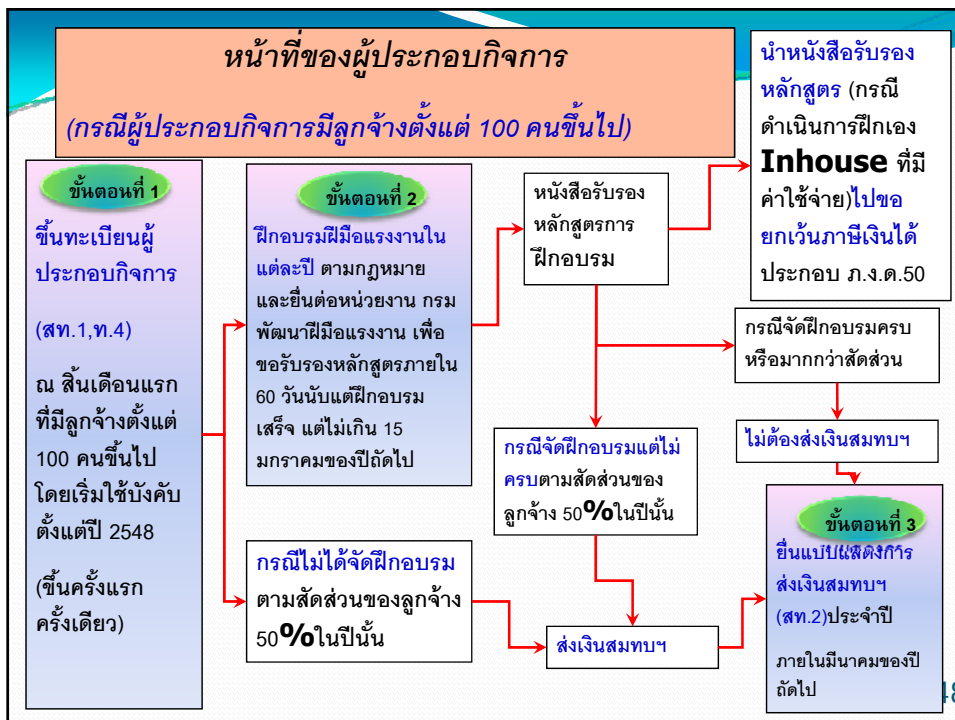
หน้าที่ของผู้ประกอบกิจการ

(กรณีผู้ประกอบกิจการมีลูกจ้างตั้งแต่ 100 คนขึ้นไป)

ขั้นตอนที่ 1

ขึ้นทะเบียนผู้ประกอบกิจการ

(สท.1,ท.4)

ณ สิ้นเดือนแรกที่มีลูกจ้างตั้งแต่ 100 คนขึ้นไป โดยเริ่มใช้บังคับตั้งแต่ปี 2548

(ขึ้นครั้งแรกครั้งเดียว)

ขั้นตอนที่ 2

ฝึกอบรมฝีมือแรงงานในแต่ละปี ตามกฎหมายและยื่นต่อหน่วยงาน กรมพัฒนาฝีมือแรงงาน เพื่อขอรับรองหลักสูตรภายใน 60 วันนับแต่ฝึกอบรมเสร็จ แต่ไม่เกิน 15 มกราคมของปีถัดไป

กรณีไม่ได้จัดฝึกอบรมตามสัดส่วนของลูกจ้าง 50%ในปีนั้น

หนังสือรับรองหลักสูตรการฝึกอบรม

นำหนังสือรับรองหลักสูตร (กรณีดำเนินการฝึกเอง Inhouse ที่มีค่าใช้จ่าย)ไปขอยกเว้นภาษีเงินได้ ประกอบ ภ.ง.ด.50

กรณีจัดฝึกอบรมครบหรือมากกว่าสัดส่วน

ไม่ต้องส่งเงินสมทบฯ

กรณีจัดฝึกอบรมแต่ไม่ครบตามสัดส่วนของลูกจ้าง 50%ในปีนั้น

ส่งเงินสมทบฯ

ขั้นตอนที่ 3

ยื่นแบบแสดงการส่งเงินสมทบฯ (สท.2)ประจำปี

ภายในมีนาคมของปีถัดไป

48